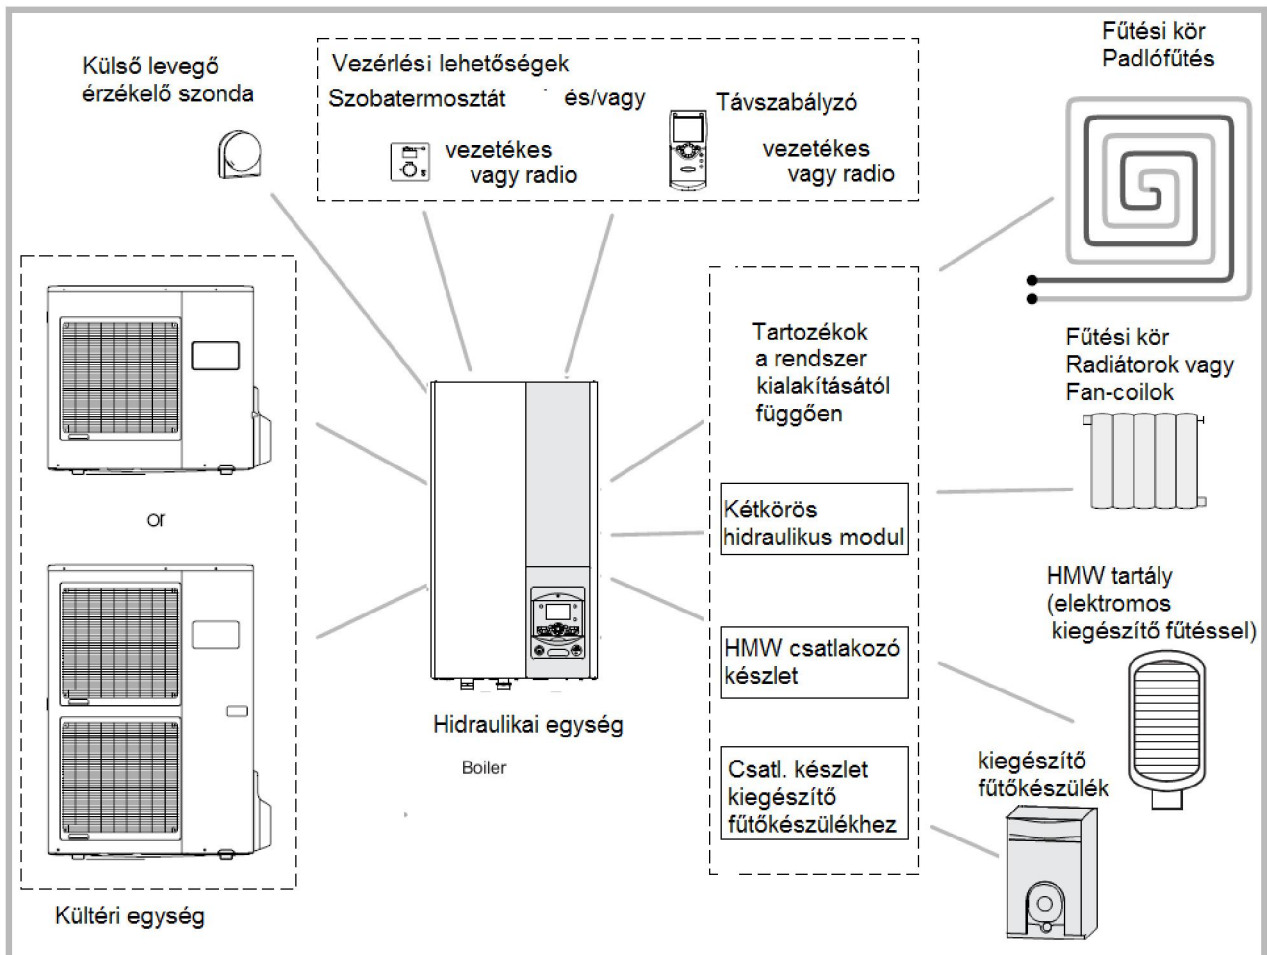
Külső levegő érzékelő szonda

Vezérlési lehetőségek
Szobatermosztát és/vagy Távszabályzó
vezetékes vagy radio
vezetékes vagy radio

Fűtési kör Padlófűtés

or

Kültéri egység

Hidraulikai egység

Boiler

Tartozékok a rendszer kialakításától függően

Kétkörös hidraulikus modul

HMW csatlakozó készlet

Csatl. készlet kiegészítő fűtőkészülékhez

Fűtési kör Radiátorok vagy Fan-coilok

HMW tartály (elektromos kiegészítő fűtéssel)

kiegészítő fűtőkészülék